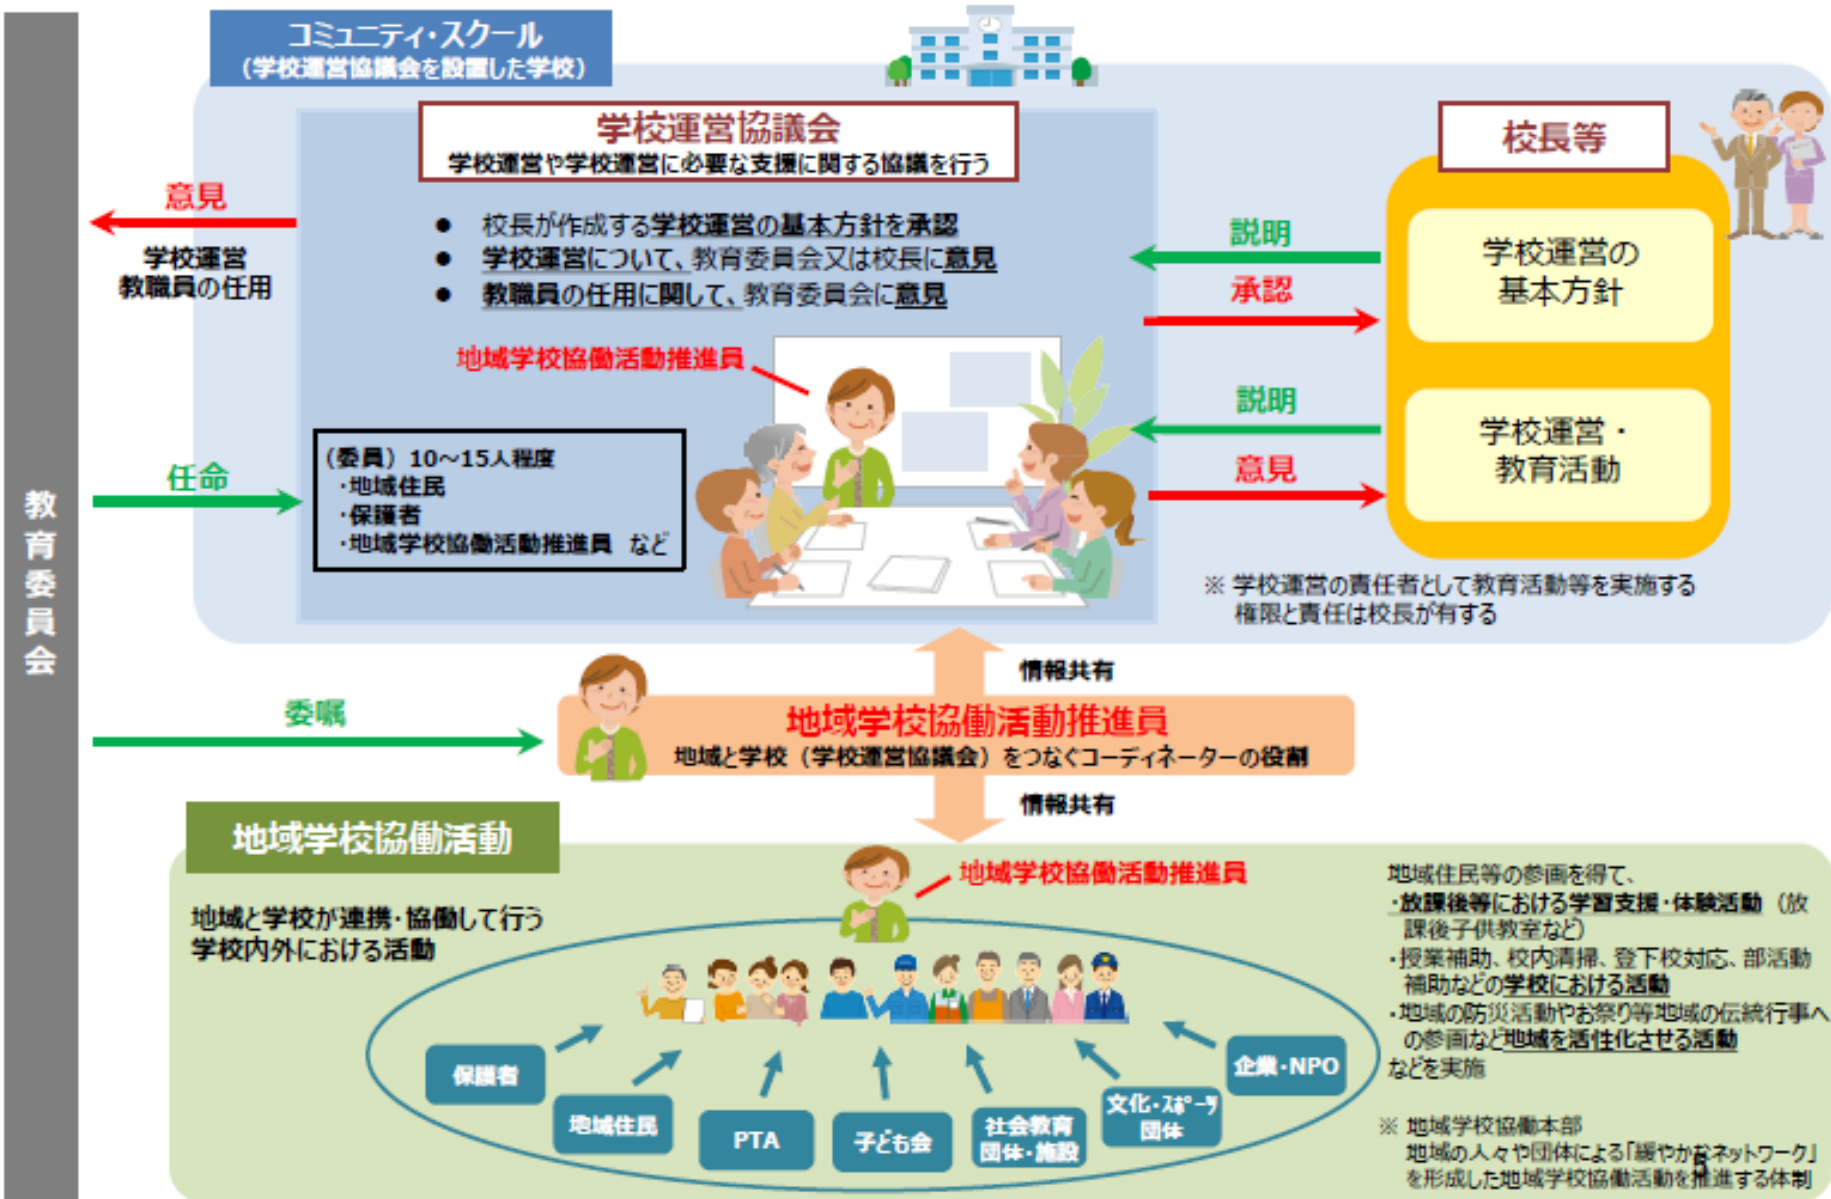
教育委員会

コミュニティ・スクール
（学校運営協議会を設置した学校）

学校運営協議会
学校運営や学校運営に必要な支援に関する協議を行う

意見
学校運営
教職員の任用

● 校長が作成する学校運営の基本方針を承認
● 学校運営について、教育委員会又は校長に意見
● 教職員の任用に関して、教育委員会に意見

地域学校協働活動推進員

任命

（委員）10～15人程度
・地域住民
・保護者
・地域学校協働活動推進員 など

校長等

説明
承認
学校運営の基本方針

説明
意見
学校運営・教育活動

※ 学校運営の責任者として教育活動等を実施する権限と責任は校長が有する

情報共有

委嘱

地域学校協働活動推進員
地域と学校（学校運営協議会）をつなぐコーディネーターの役割

情報共有

地域学校協働活動

地域と学校が連携・協働して行う学校内外における活動

地域学校協働活動推進員

保護者
地域住民
PTA
子ども会
社会教育団体・施設
文化・スポーツ団体
企業・NPO

地域住民等の参画を得て、
・放課後等における学習支援・体験活動（放課後子供教室など）
・授業補助、校内清掃、登下校対応、部活動補助などの学校における活動
・地域の防災活動やお祭り等地域の伝統行事への参画など地域を活性化させる活動
などを実施

※ 地域学校協働本部
地域の人々や団体による「緩やかなネットワーク」を形成した地域学校協働活動を推進する体制